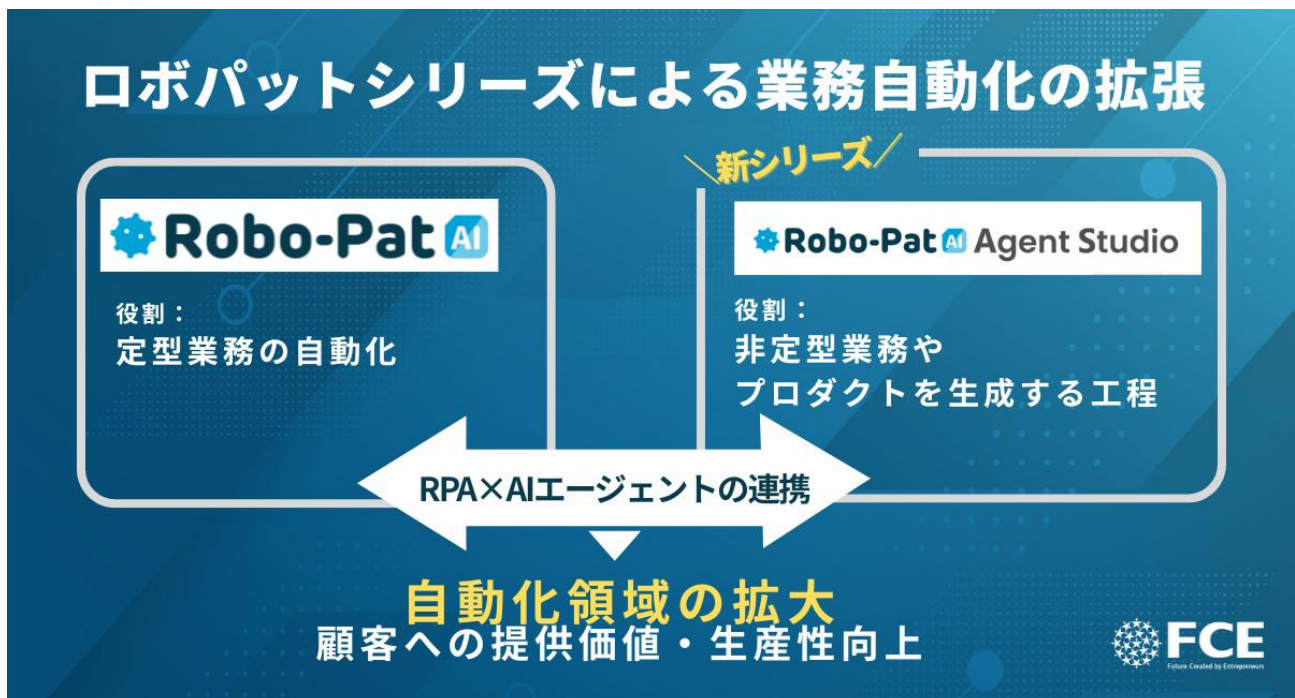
ロボパットシリーズによる業務自動化の拡張

Robo-Pat AI

役割：
定型業務の自動化

＼新シリーズ／

Robo-Pat AI Agent Studio

役割：
非定型業務や
プロダクトを生成する工程

RPA×AIエージェントの連携

自動化領域の拡大
顧客への提供価値・生産性向上

FCE
Future Created by Entrepreneurs